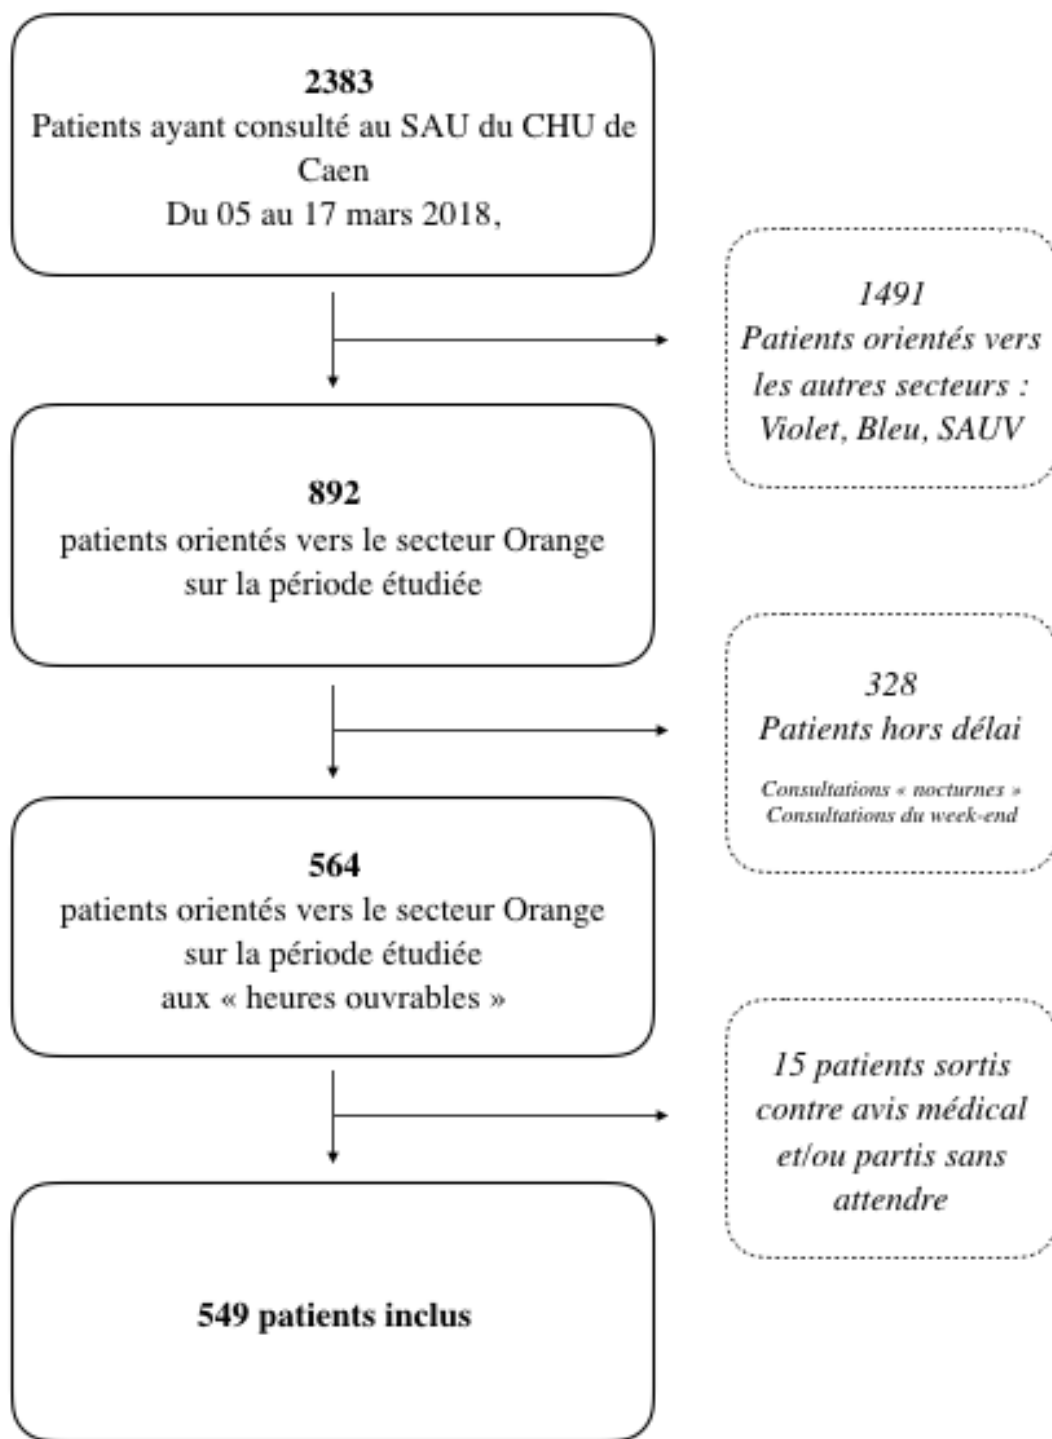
2383
Patients ayant consulté au SAU du CHU de Caen
Du 05 au 17 mars 2018,

1491
Patients orientés vers les autres secteurs : Violet, Bleu, SAUV

892
patients orientés vers le secteur Orange sur la période étudiée

328
Patients hors délai

Consultations « nocturnes »
Consultations du week-end

564
patients orientés vers le secteur Orange sur la période étudiée aux « heures ouvrables »

15 patients sortis contre avis médical et/ou partis sans attendre

549 patients inclus